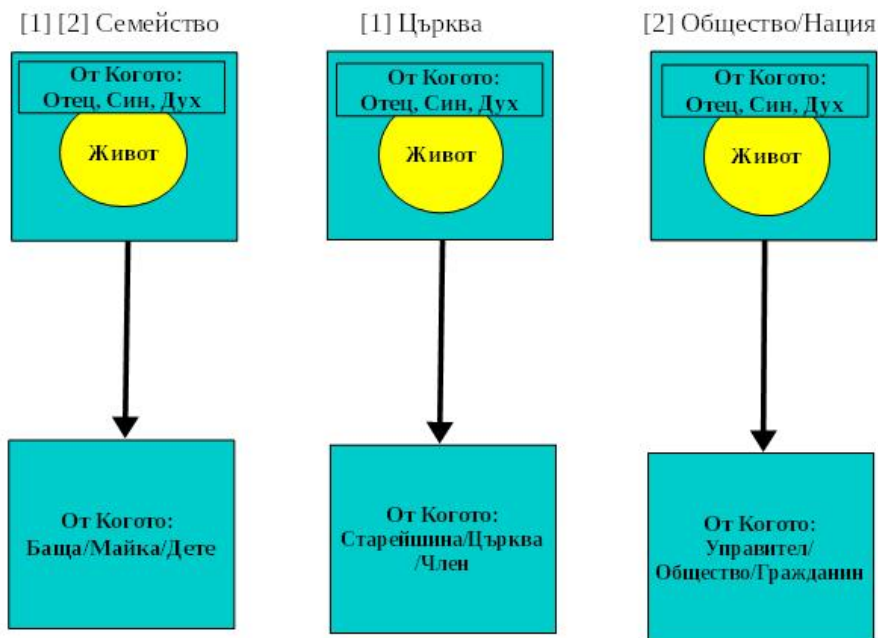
[1] [2] Семейство

От Когото:
Отец, Син, Дух

Живот

От Когото:
Баща/Майка/Дете

[1] Църква

От Когото:
Отец, Син, Дух

Живот

От Когото:
Старейшина/Църква/Член

[2] Общество/Нация

От Когото:
Отец, Син, Дух

Живот

От Когото:
Управител/Общество/Гражданин